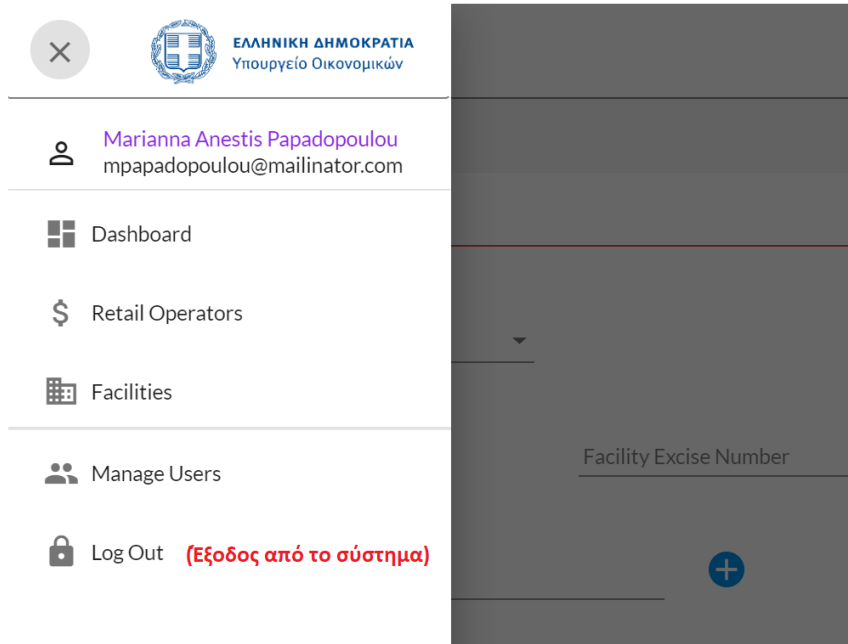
ΕΛΛΗΝΙΚΗ ΔΗΜΟΚΡΑΤΙΑ
Υπουργείο Οικονομικών

Marianna Anestis Papadopoulou
mpapadopoulou@mailinator.com

Dashboard

Retail Operators

Facilities

Manage Users

Log Out (Εξοδος από το σύστημα)

Facility Excise Number